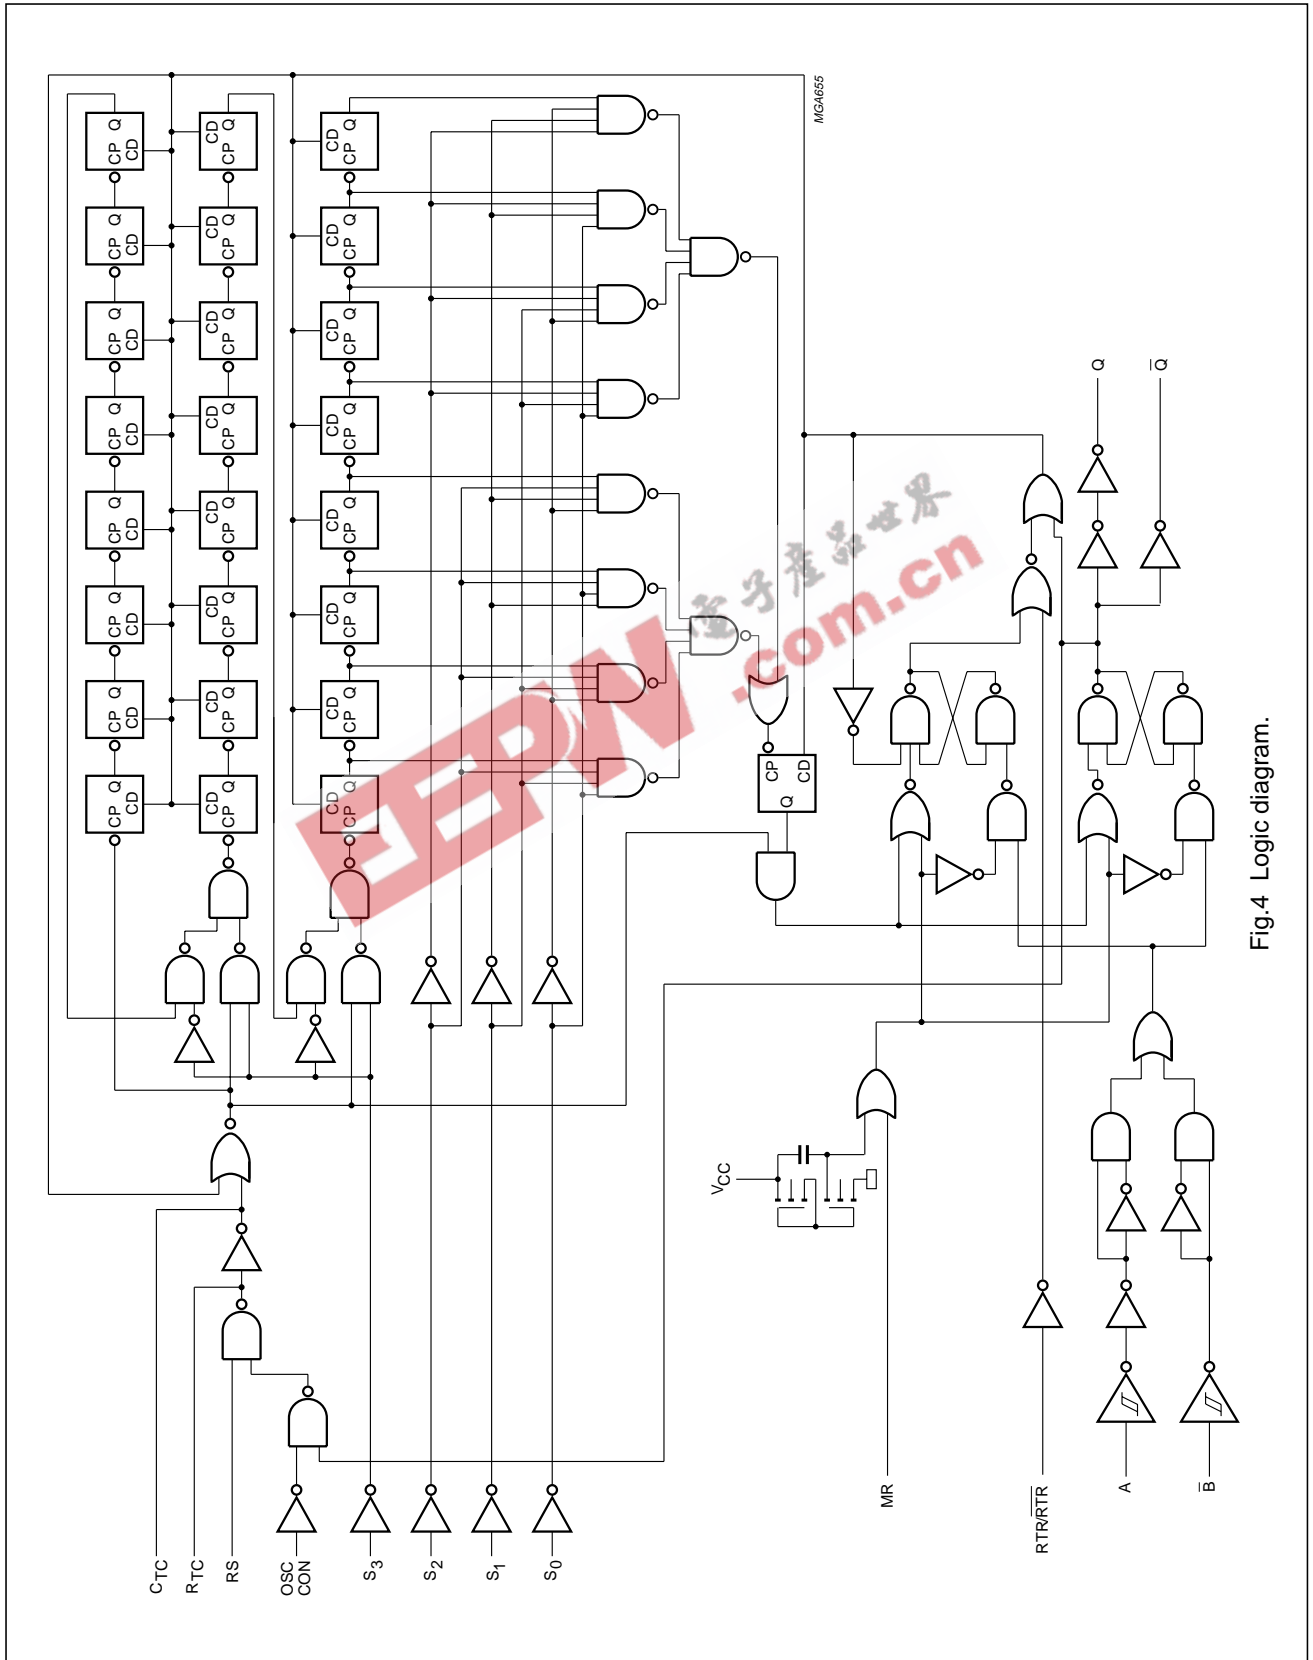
MGA655

CP Q
CD

CD Q
CP

CD Q
CP

CP
CD
Q

CD Q
CP

Q

$\overline{Q}$

$V_{CC}$

$C_{TC}$

$R_{TC}$

RS

OSC
CON

$S_3$

$S_2$

$S_1$

$S_0$

MR

RTR/$\overline{RTR}$

A

$\overline{B}$

Fig.4 Logic diagram.

EEPW
电子产品世界
.com.cn